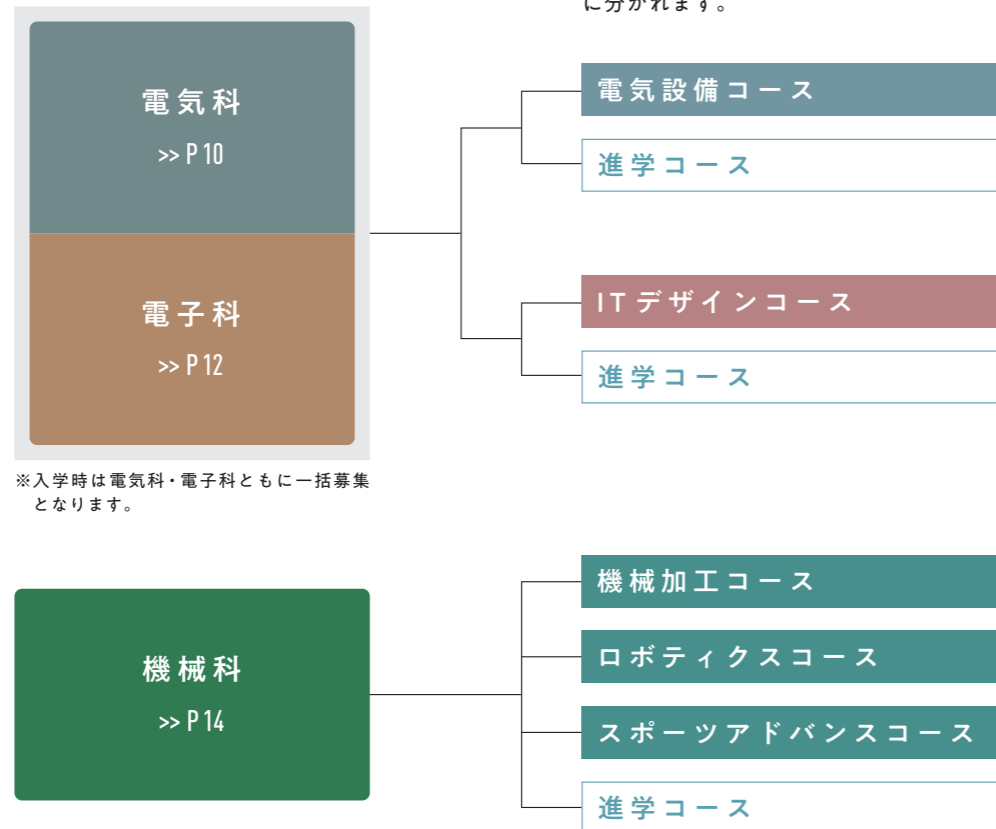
に分かれます。

電気科
>> P 10

電子科
>> P 12

※入学時は電気科・電子科ともに一括募集となります。

電気設備コース

進学コース

ITデザインコース

進学コース

機械科
>> P 14

機械加工コース

ロボティクスコース

スポーツアドバンスコース

進学コース